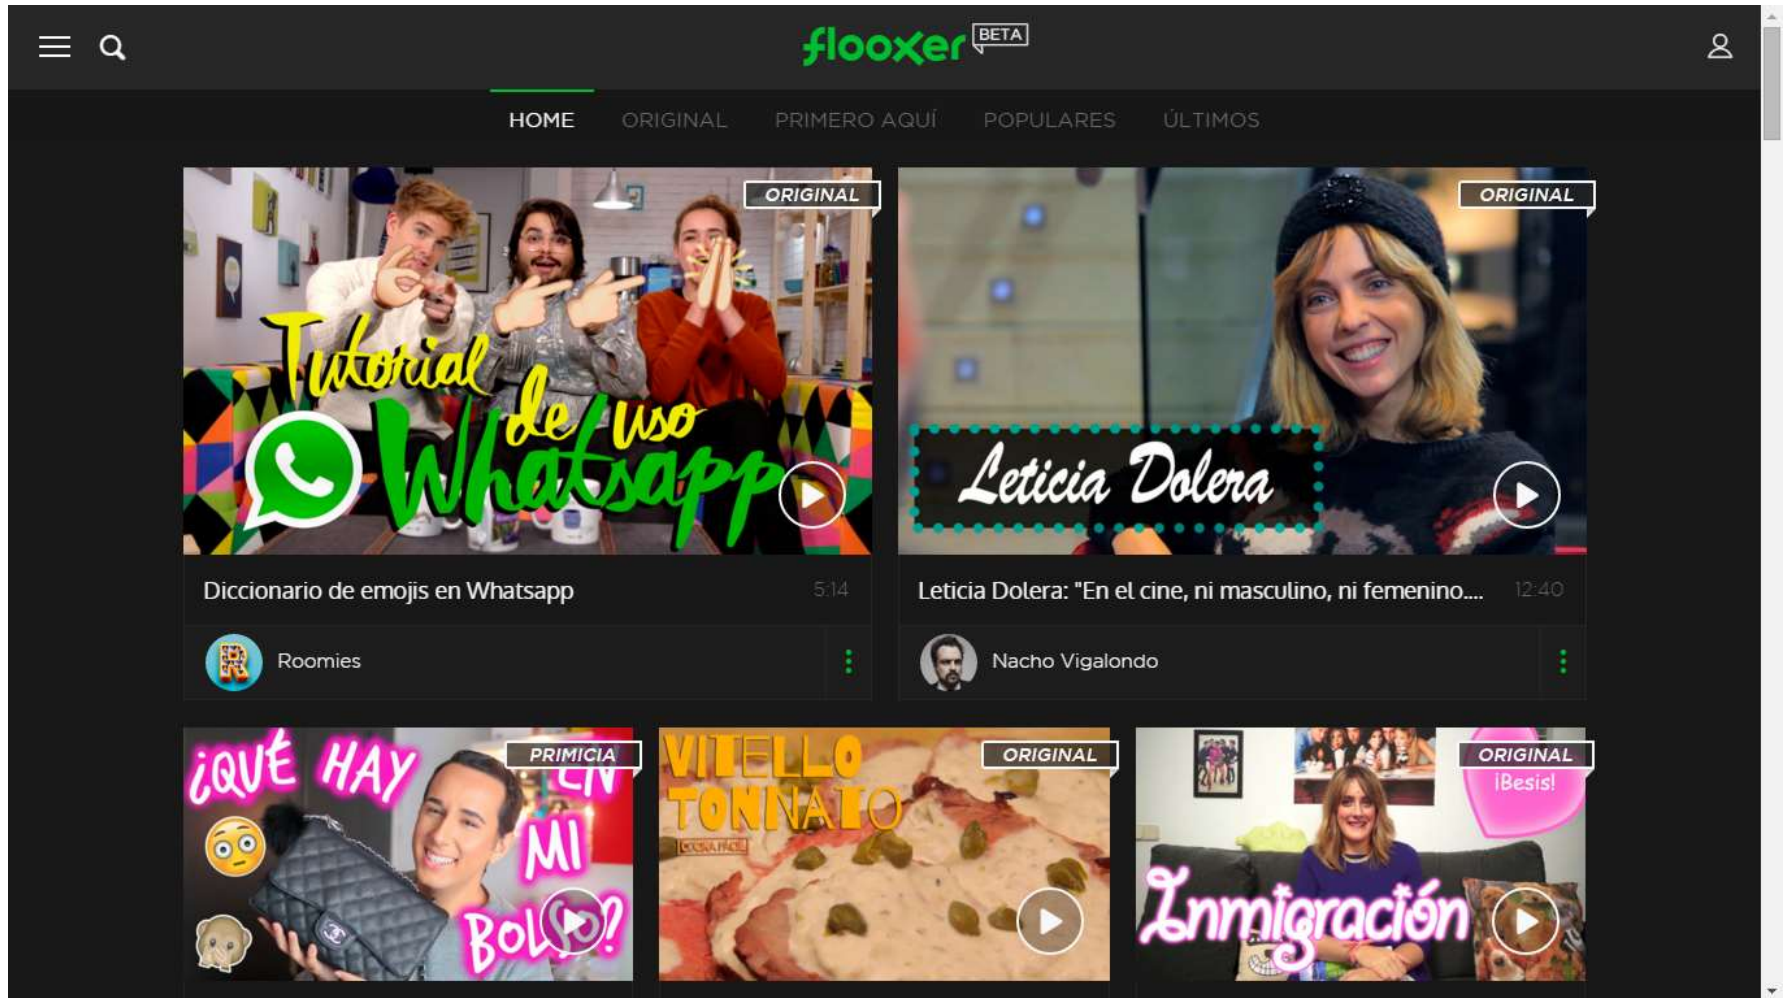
flooxer BETA

HOME ORIGINAL PRIMERO AQUÍ POPULARES ÚLTIMOS

ORIGINAL
Tutorial de uso Whatsapp

ORIGINAL
Leticia Dolera

Diccionario de emojis en Whatsapp 5:14

Roomies

Leticia Dolera: "En el cine, ni masculino, ni femenino.... 12:40

Nacho Vigalondo

PRIMICIA
¿QUÉ HAY EN MI BOLSO?

ORIGINAL
VITELLO TONNATO

ORIGINAL
¡Besis!
Inmigración